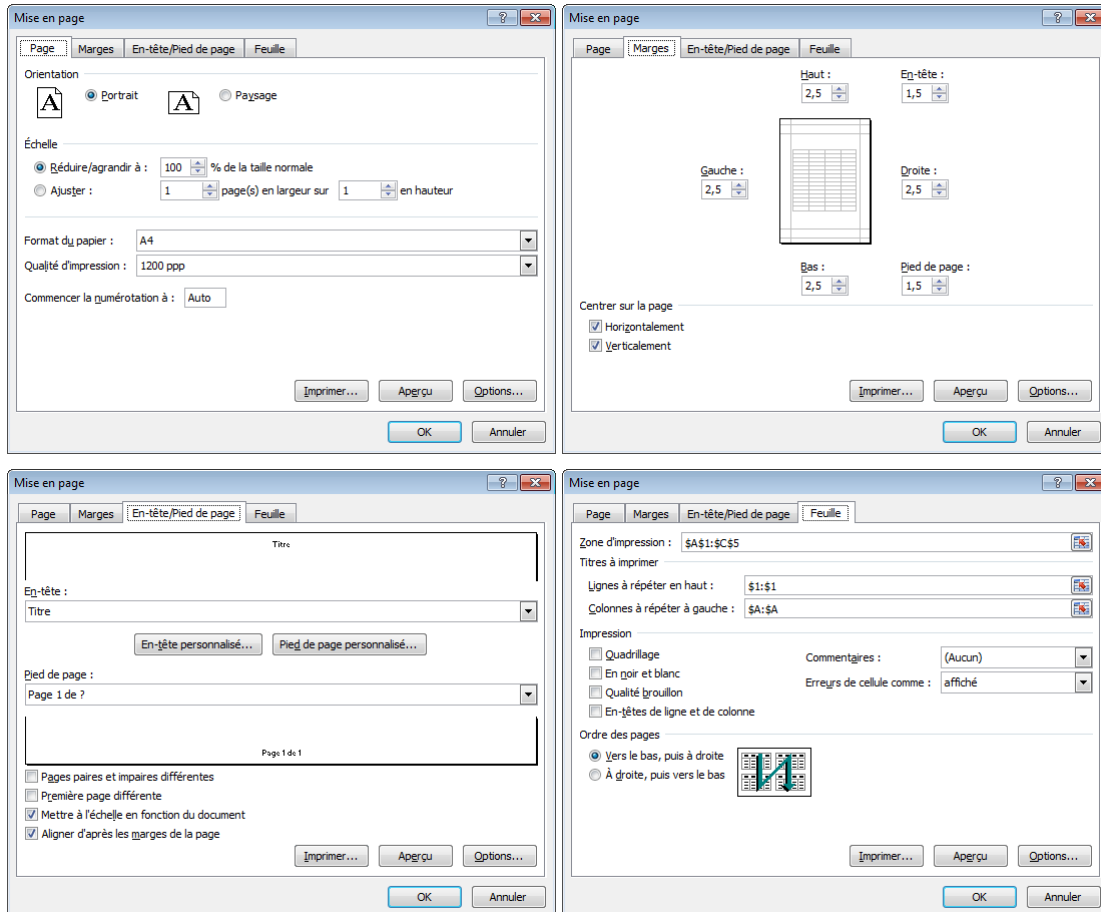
Mise en page

Page | Marges | En-tête/Pied de page | Feuille

Orientation

Portrait

Paysage

Échelle

Réduire/agrandir à : 100 % de la taille normale

Ajuster : 1 page(s) en largeur sur 1 en hauteur

Format du papier : A4

Qualité d'impression : 1200 ppp

Commencer la numérotation à : Auto

Imprimer... Aperçu Options...

OK Annuler

Mise en page

Page | Marges | En-tête/Pied de page | Feuille

Haut : 2,5

En-tête : 1,5

Gauche : 2,5

Droite : 2,5

Bas : 2,5

Pied de page : 1,5

Centrer sur la page

Horizontalement

Verticalement

Imprimer... Aperçu Options...

OK Annuler

Mise en page

Page | Marges | En-tête/Pied de page | Feuille

Titre

En-tête :

Titre

En-tête personnalisé... Pied de page personnalisé...

Pied de page :

Page 1 de ?

Page 1 de 1

Pages paires et impaires différentes

Première page différente

Mettre à l'échelle en fonction du document

Aligner d'après les marges de la page

Imprimer... Aperçu Options...

OK Annuler

Mise en page

Page | Marges | En-tête/Pied de page | Feuille

Zone d'impression : $A$1:$C$5

Titres à imprimer

Lignes à répéter en haut : $1:$1

Colonnes à répéter à gauche : $A:$A

Impression

Quadrillage

En noir et blanc

Qualité brouillon

En-têtes de ligne et de colonne

Commentaires : (Aucun)

Erreurs de cellule comme : affiché

Ordre des pages

Vers le bas, puis à droite

À droite, puis vers le bas

Imprimer... Aperçu Options...

OK Annuler